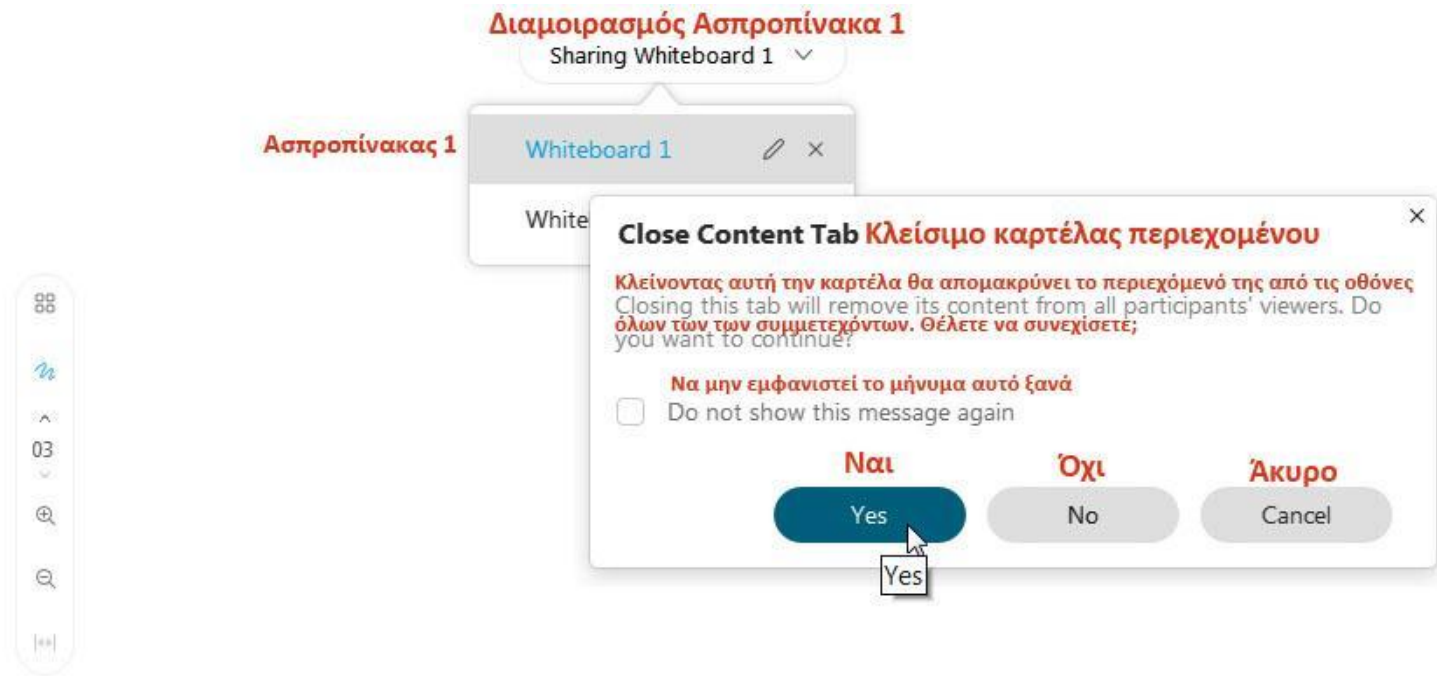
Διαμοιρασμός Ασπροπίνακα 1
Sharing Whiteboard 1

Ασπροπίνακας 1
Whiteboard 1

White

Close Content Tab Κλείσιμο καρτέλας περιεχομένου

Κλείνοντας αυτή την καρτέλα θα απομακρύνει το περιεχόμενό της από τις οθόνες όλων των των συμμετεχόντων. Θέλετε να συνεχίσετε;

Closing this tab will remove its content from all participants' viewers. Do you want to continue?

Να μην εμφανιστεί το μήνυμα αυτό ξανά
Do not show this message again

Ναι
Yes
Όχι
No
Άκυρο
Cancel

Yes

03